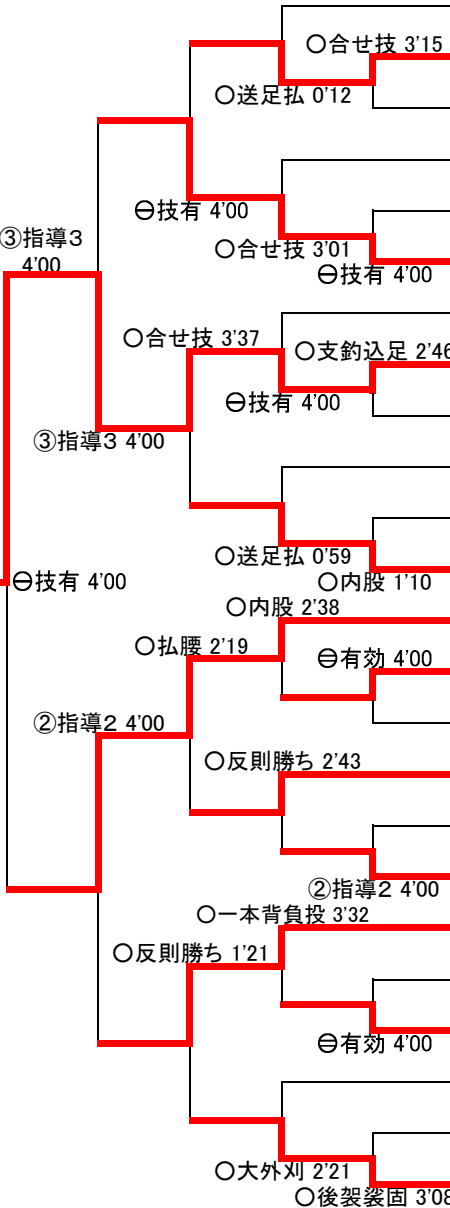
○合せ技 3'15
○送足払 0'12
⊖技有 4'00
○合せ技 3'01
⊖技有 4'00
③指導3 4'00
○合せ技 3'37
○支釣込足 2'46
⊖技有 4'00
③指導3 4'00
○送足払 0'59
○内股 1'10
⊖技有 4'00
○内股 2'38
○払腰 2'19
⊖有効 4'00
②指導2 4'00
○反則勝ち 2'43
②指導2 4'00
○一本背負投 3'32
○反則勝ち 1'21
⊖有効 4'00
○大外刈 2'21
○後袈裟固 3'08